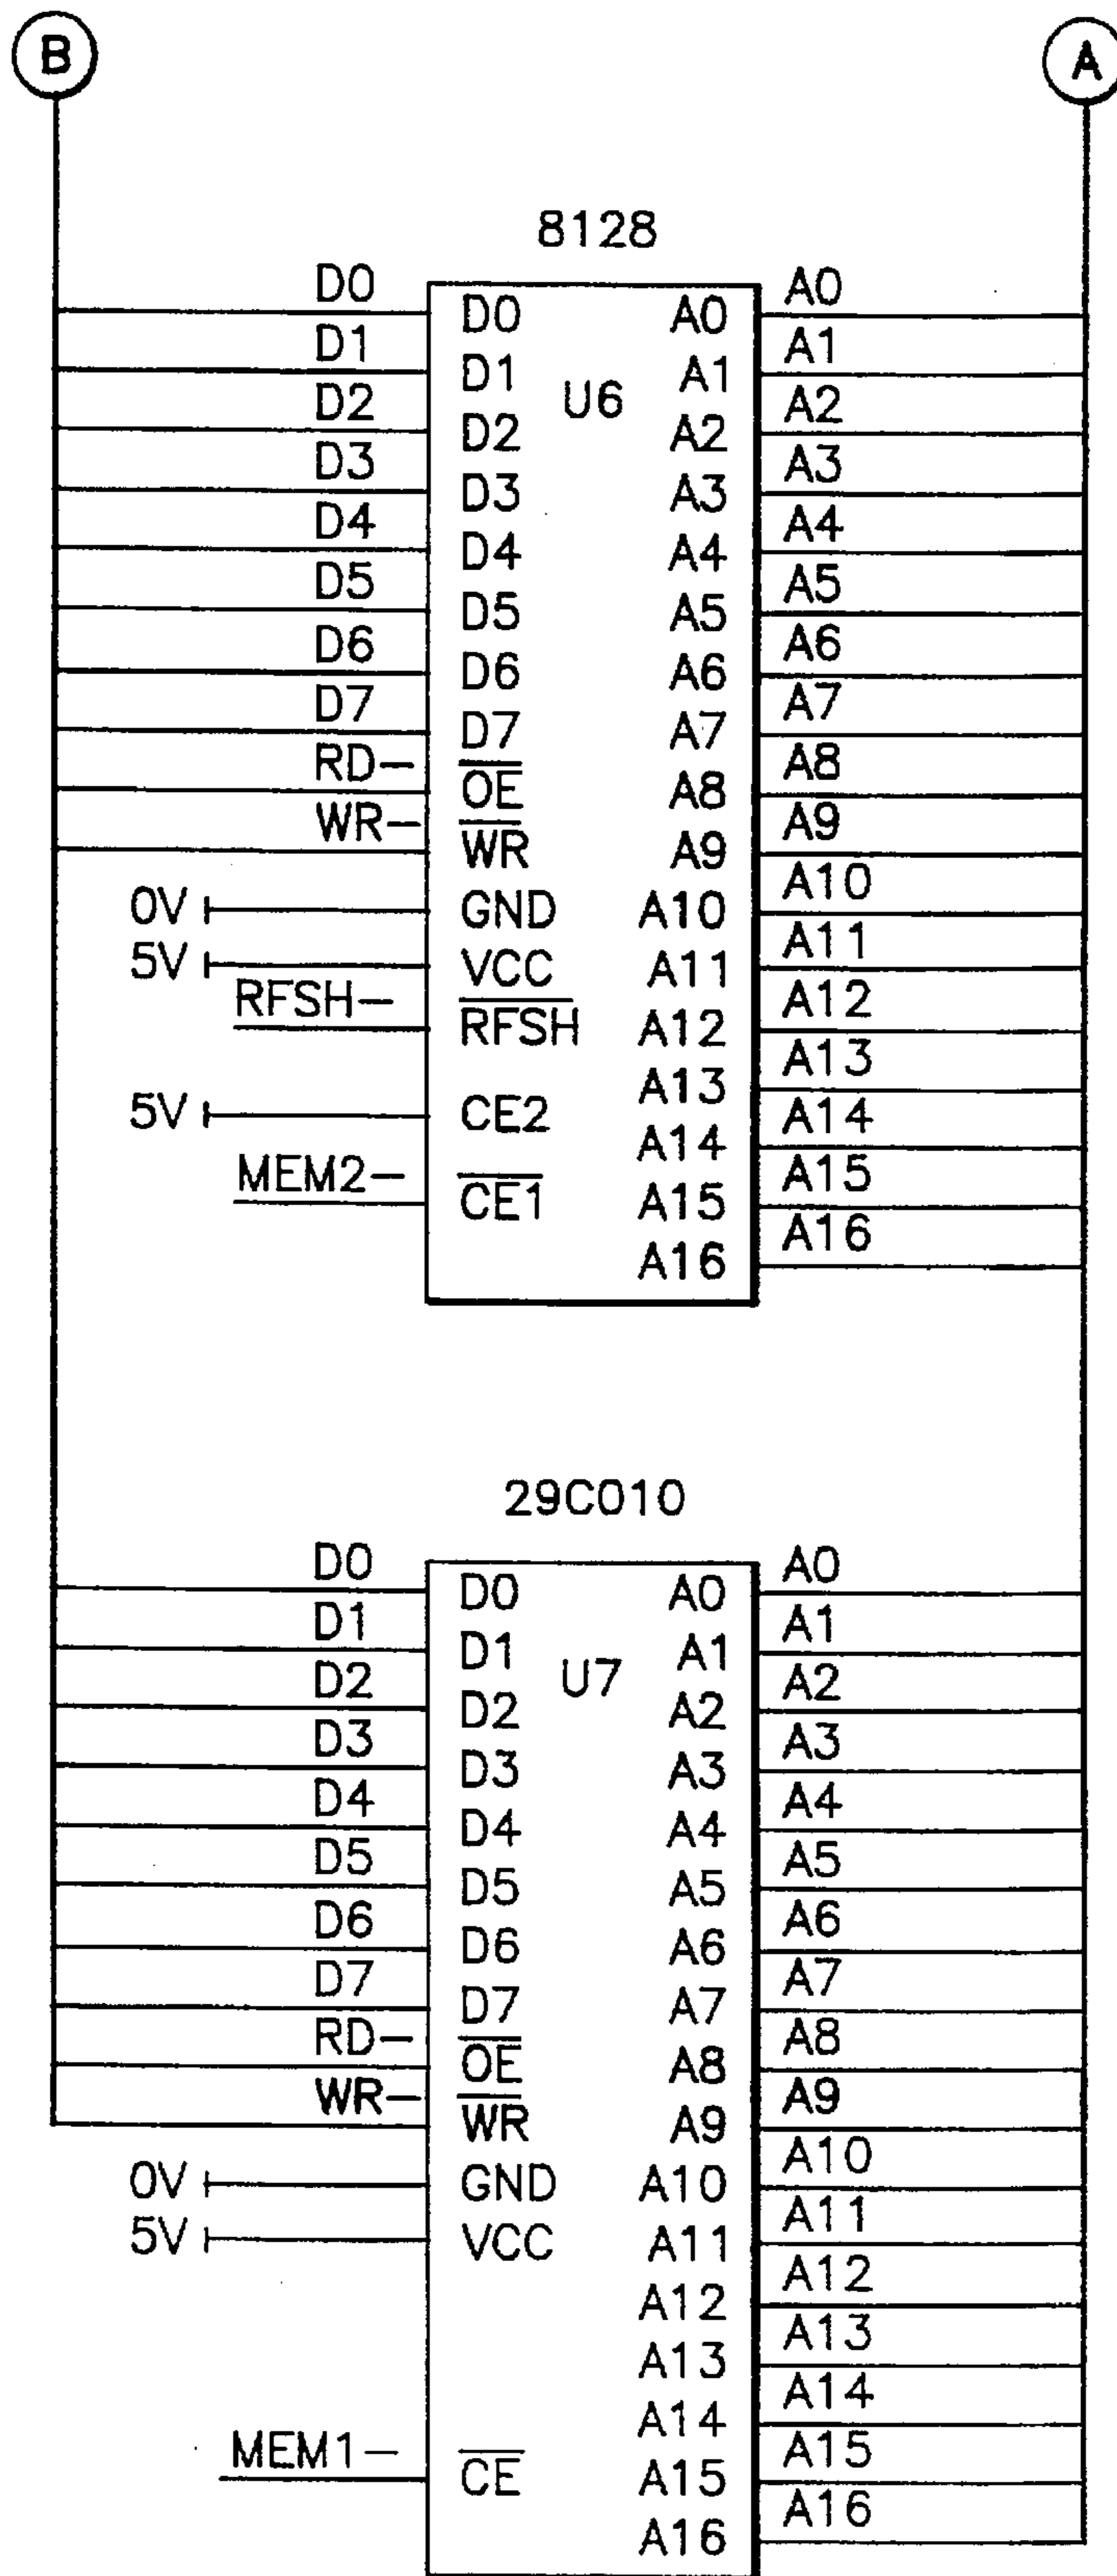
B

A

8128

D0
D1
D2
D3
D4
D5
D6
D7
RD−
WR−
0V
5V
RFSH−
5V
MEM2−

D0
D1
D2
D3
D4
D5
D6
D7
$\overline{OE}$
$\overline{WR}$
GND
VCC
$\overline{RFSH}$
CE2
$\overline{CE1}$

U6

A0
A1
A2
A3
A4
A5
A6
A7
A8
A9
A10
A11
A12
A13
A14
A15
A16

A0
A1
A2
A3
A4
A5
A6
A7
A8
A9
A10
A11
A12
A13
A14
A15
A16

29C010

D0
D1
D2
D3
D4
D5
D6
D7
RD−
WR−
0V
5V
MEM1−

D0
D1
D2
D3
D4
D5
D6
D7
$\overline{OE}$
$\overline{WR}$
GND
VCC
$\overline{CE}$

U7

A0
A1
A2
A3
A4
A5
A6
A7
A8
A9
A10
A11
A12
A13
A14
A15
A16

A0
A1
A2
A3
A4
A5
A6
A7
A8
A9
A10
A11
A12
A13
A14
A15
A16